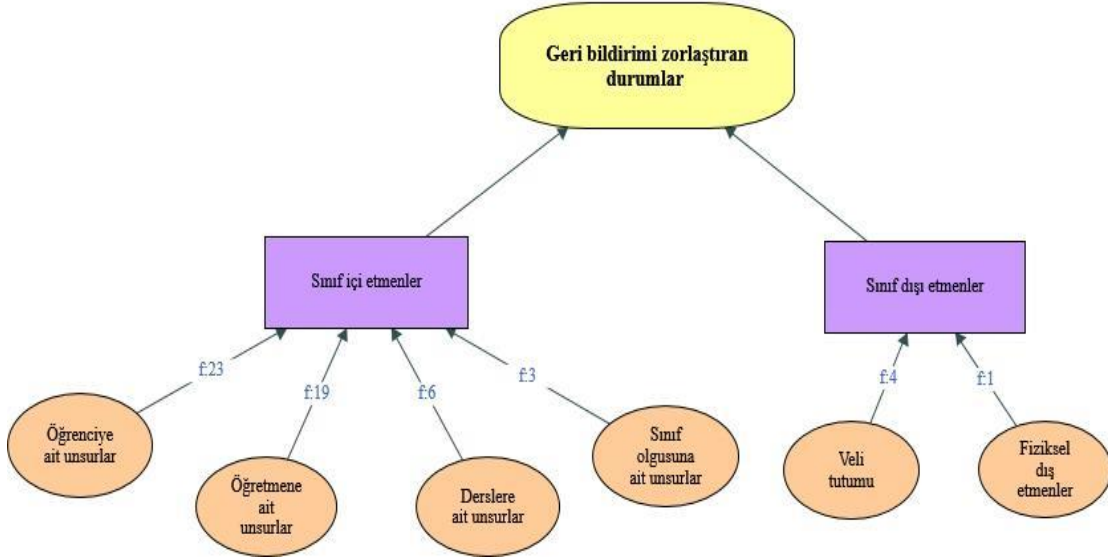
Geri bildirimi zorlaştıran durumlar

Sınıf içi etmenler

Sınıf dışı etmenler

f:23

f:19

f:6

f:3

f:4

f:1

Öğrenciye ait unsurlar

Öğretmene ait unsurlar

Derslere ait unsurlar

Sınıf olgusuna ait unsurlar

Veli tutumu

Fiziksel dış etmenler